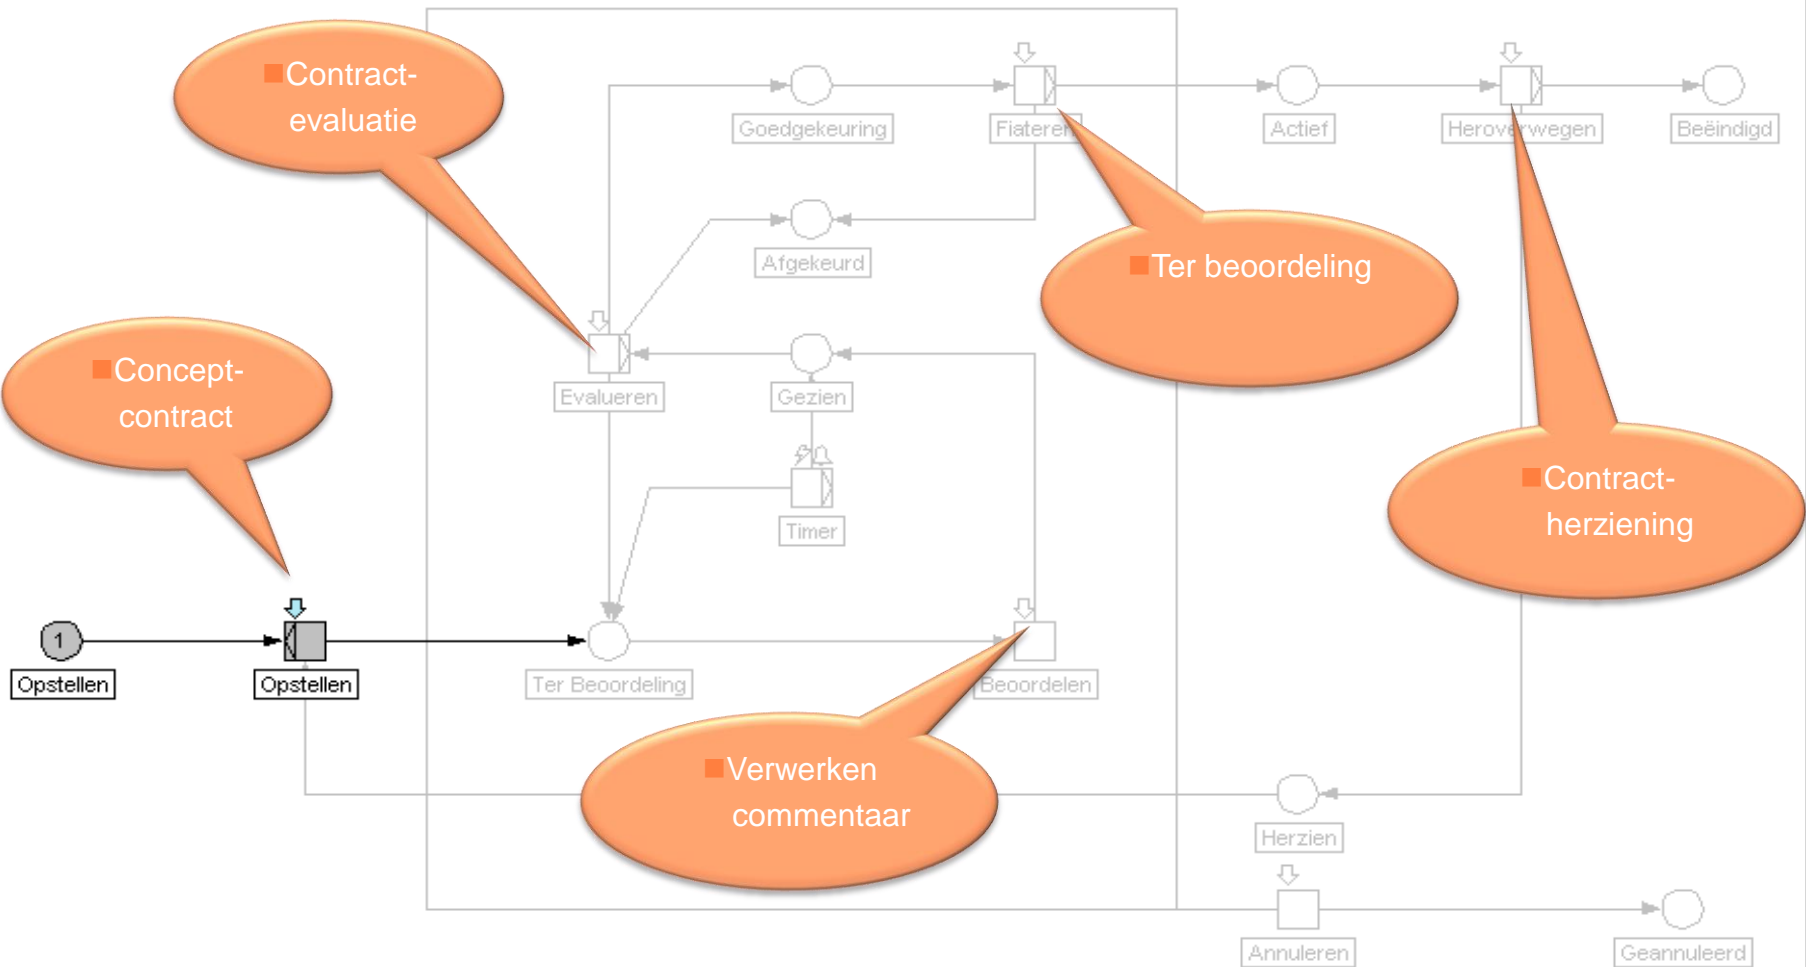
Contract-evaluatie

Goedgekeuring

Fiateren

Actief

Heroverwegen

Beëindigd

Afgekeurd

Ter beoordeling

Concept-contract

Evalueren

Gezien

Timer

Contract-herziening

1

Opstellen

Opstellen

Ter Beoordeling

Beoordelen

Verwerken commentaar

Herzien

Annuleren

Geannuleerd